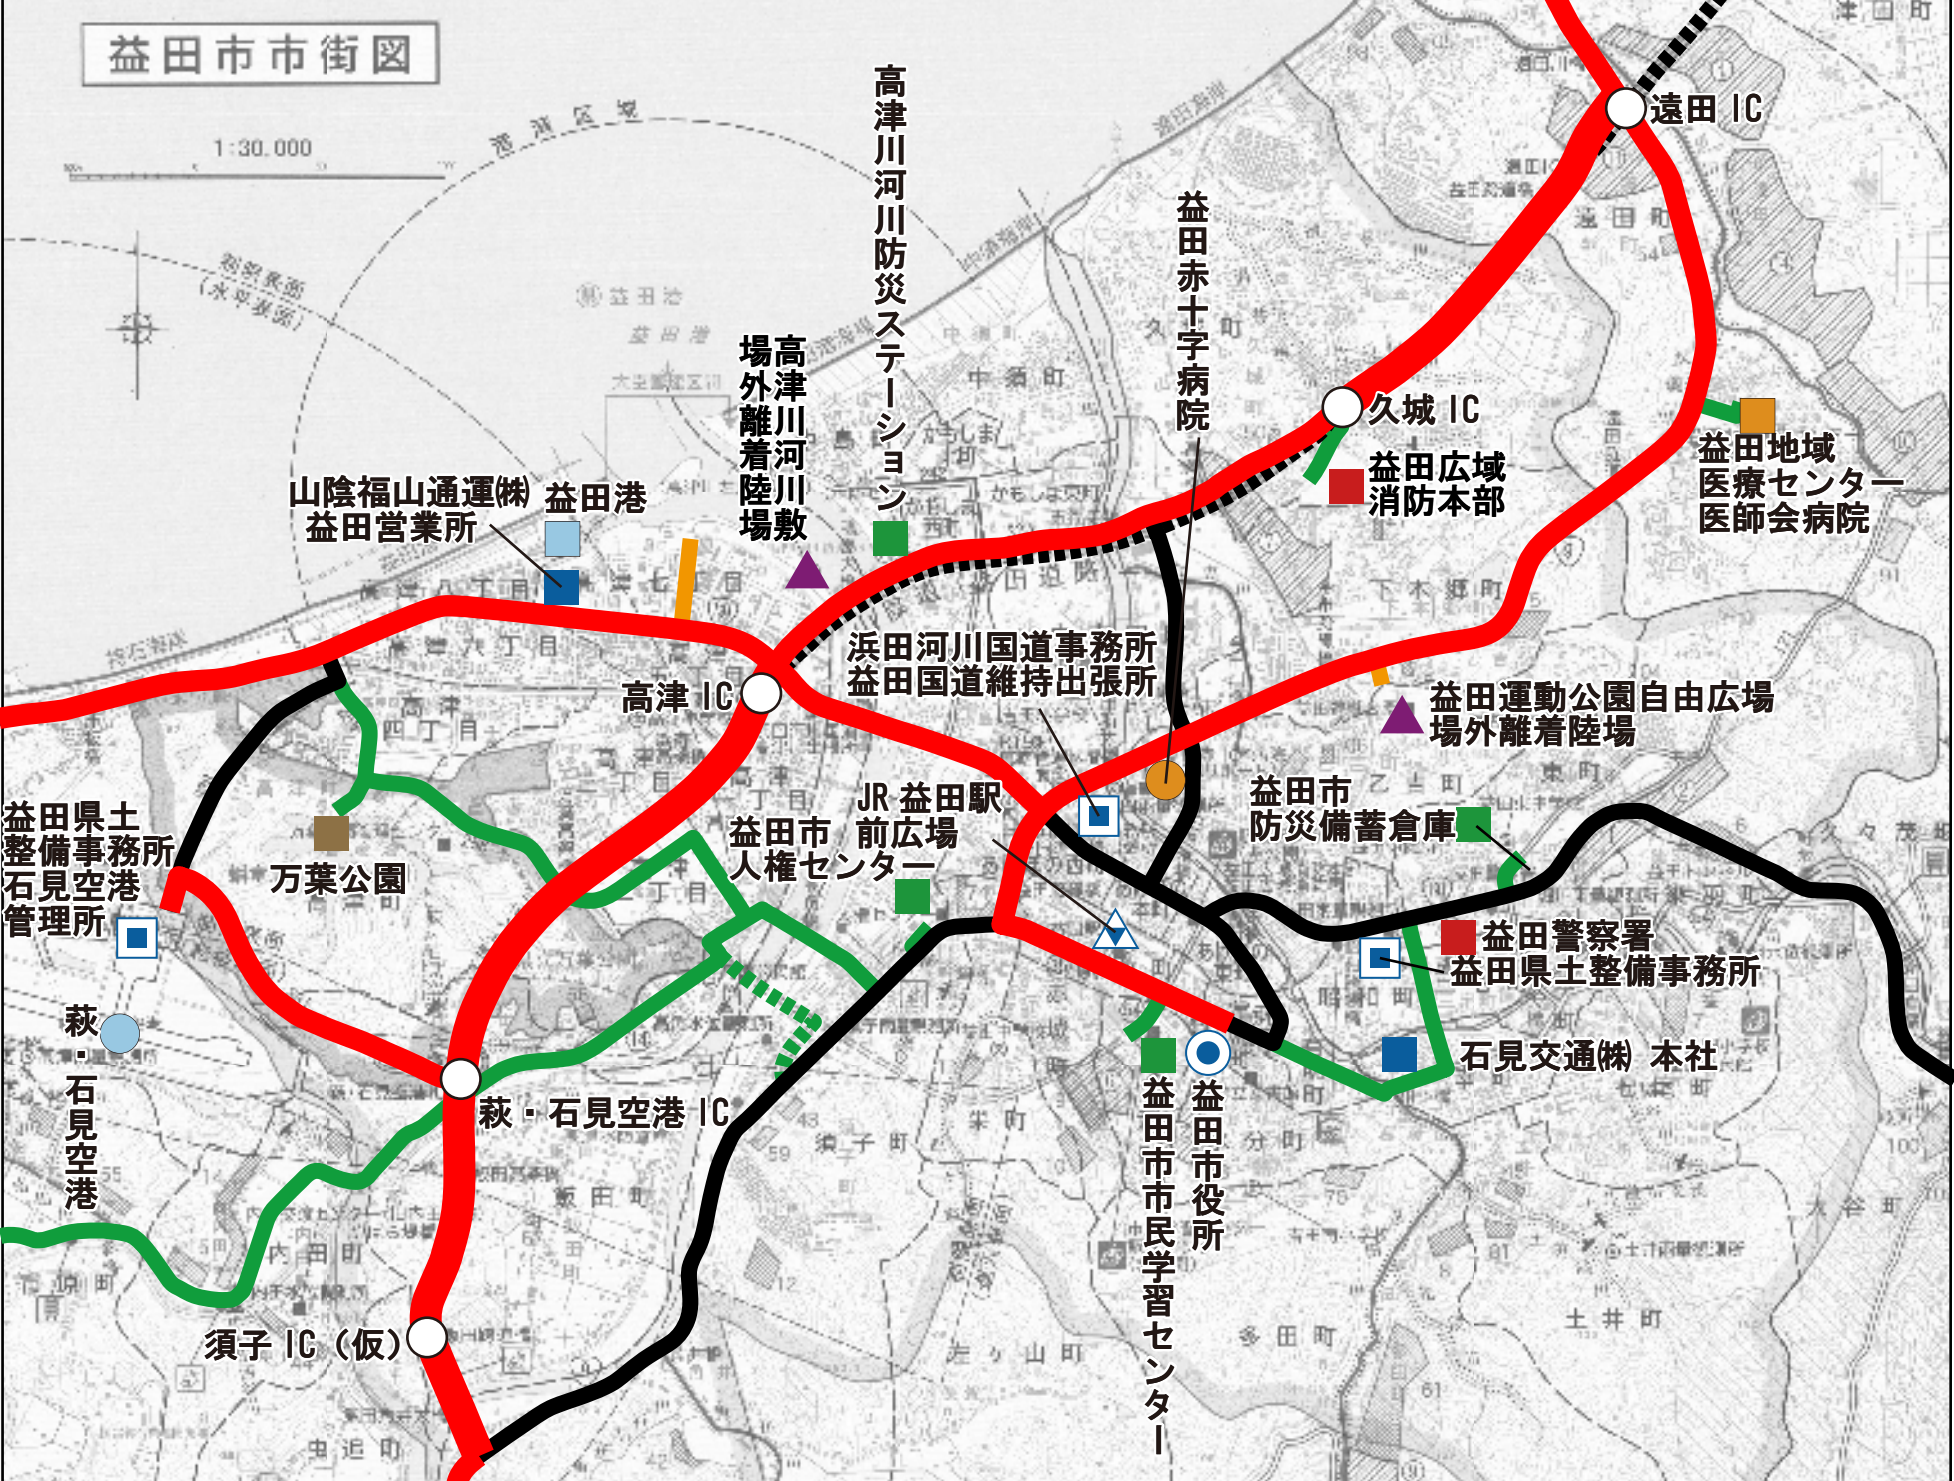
益田市市街図

1:30,000

高津川河川防災ステーション

益田赤十字病院

遠田 IC

久城 IC

益田広域消防本部

益田地域医療センター医師会病院

高津川河川敷場外離着陸場

山陰福山通運㈱益田営業所

益田港

高津 IC

浜田河川国道事務所益田国道維持出張所

益田運動公園自由広場場外離着陸場

益田市防災備蓄倉庫

JR益田駅前広場

益田市人権センター

益田県土整備事務所石見空港管理所

万葉公園

益田警察署

益田県土整備事務所

萩・石見空港

萩・石見空港 IC

石見交通㈱ 本社

益田市市民学習センター

益田市役所

須子 IC（仮）

津田町

遠田町

久城町

中須町

下本郷町

高津四丁目

高津

須子町

内田町

飯田町

多田町

土井町

乙吉町

東町

大谷町

虫追町

左ヶ山町

久々茂町